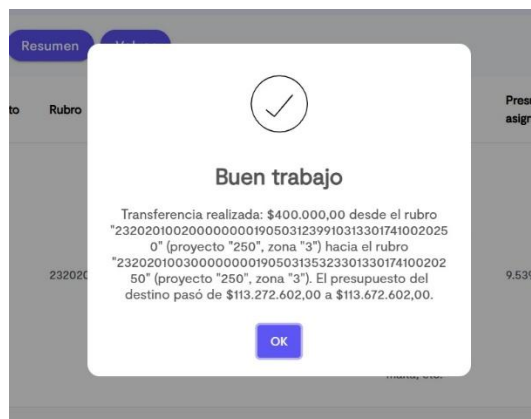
Resumen

to

Rubro

Pres
asign

232020

9.53

Buen trabajo

Transferencia realizada: $400.000,00 desde el rubro "2320201002000000001905031239910313301741002025 0" (proyecto "250", zona "3") hacia el rubro "2320201003000000001905031353233013301741002025 0" (proyecto "250", zona "3"). El presupuesto del destino pasó de $113.272.602,00 a $113.672.602,00.

OK